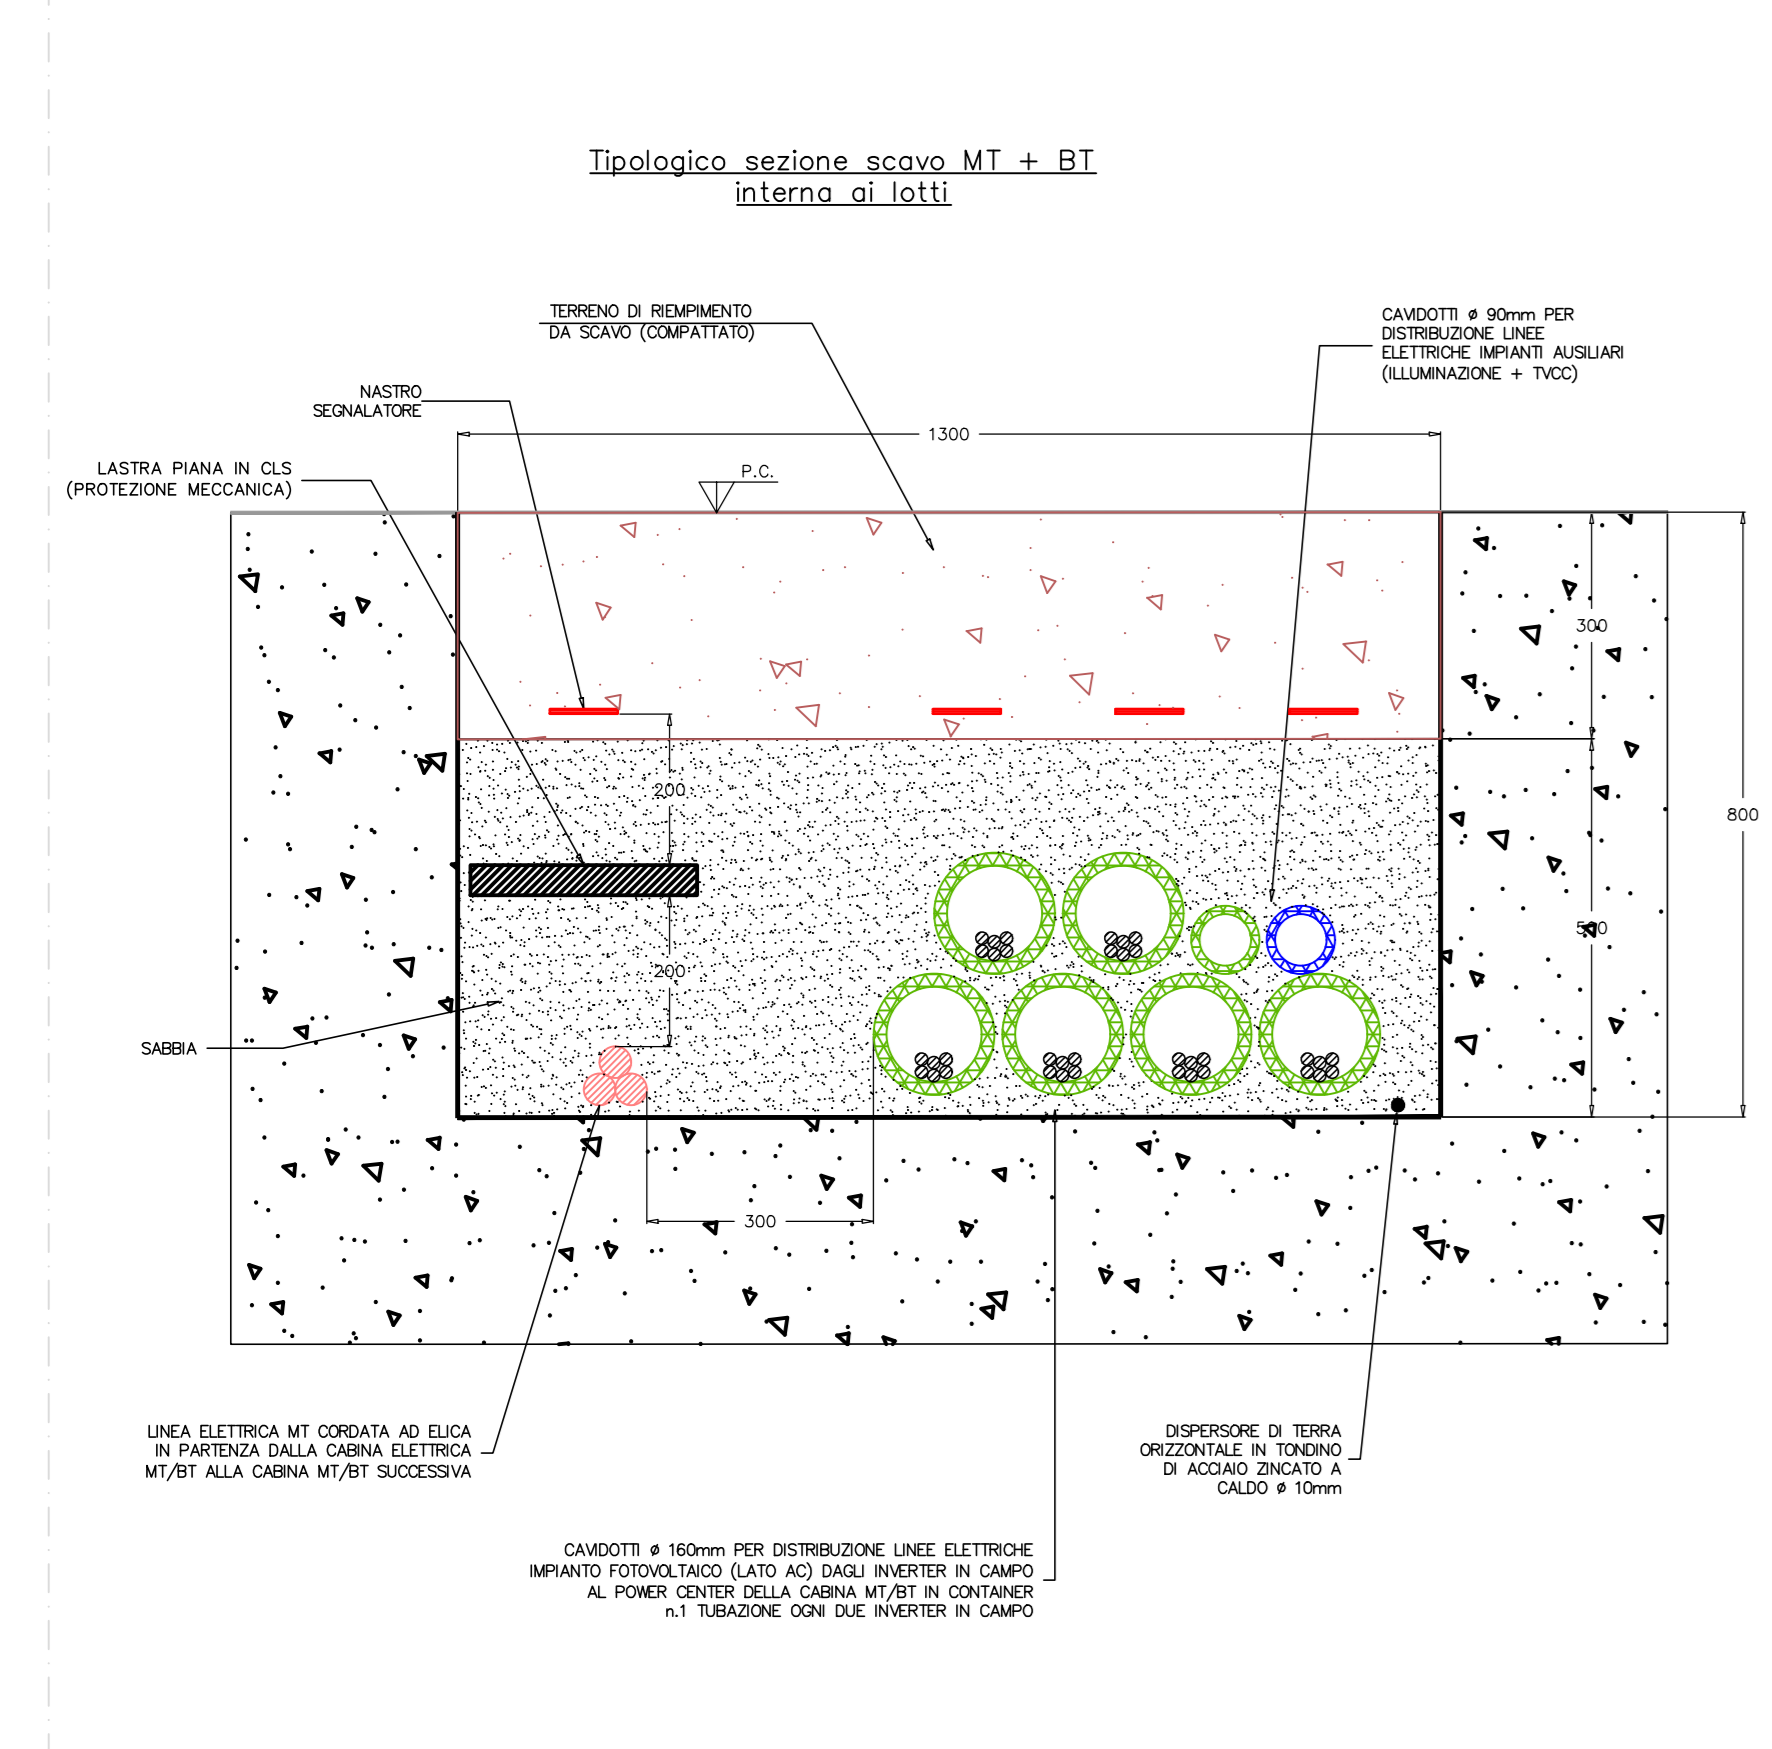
Tipologico sezione scavo MT + BT
interna ai lotti

TERRENO DI RIEMPIMENTO
DA SCAVO (COMPATTATO)

CAVIDOTTI ø 90mm PER
DISTRIBUZIONE LINEE
ELETTRICHE IMPIANTI AUSILIARI
(ILLUMINAZIONE + TVCC)

NASTRO
SEGNALATORE

LASTRA PIANA IN CLS
(PROTEZIONE MECCANICA)

1300

P.C.

300

800

500

200

200

SABBIA

300

LINEA ELETTRICA MT CORDATA AD ELICA
IN PARTENZA DALLA CABINA ELETTRICA
MT/BT ALLA CABINA MT/BT SUCCESSIVA

DISPERSORE DI TERRA
ORIZZONTALE IN TONDINO
DI ACCIAIO ZINCATO A
CALDO ø 10mm

CAVIDOTTI ø 160mm PER DISTRIBUZIONE LINEE ELETTRICHE
IMPIANTO FOTOVOLTAICO (LATO AC) DAGLI INVERTER IN CAMPO
AL POWER CENTER DELLA CABINA MT/BT IN CONTAINER
n.1 TUBAZIONE OGNI DUE INVERTER IN CAMPO